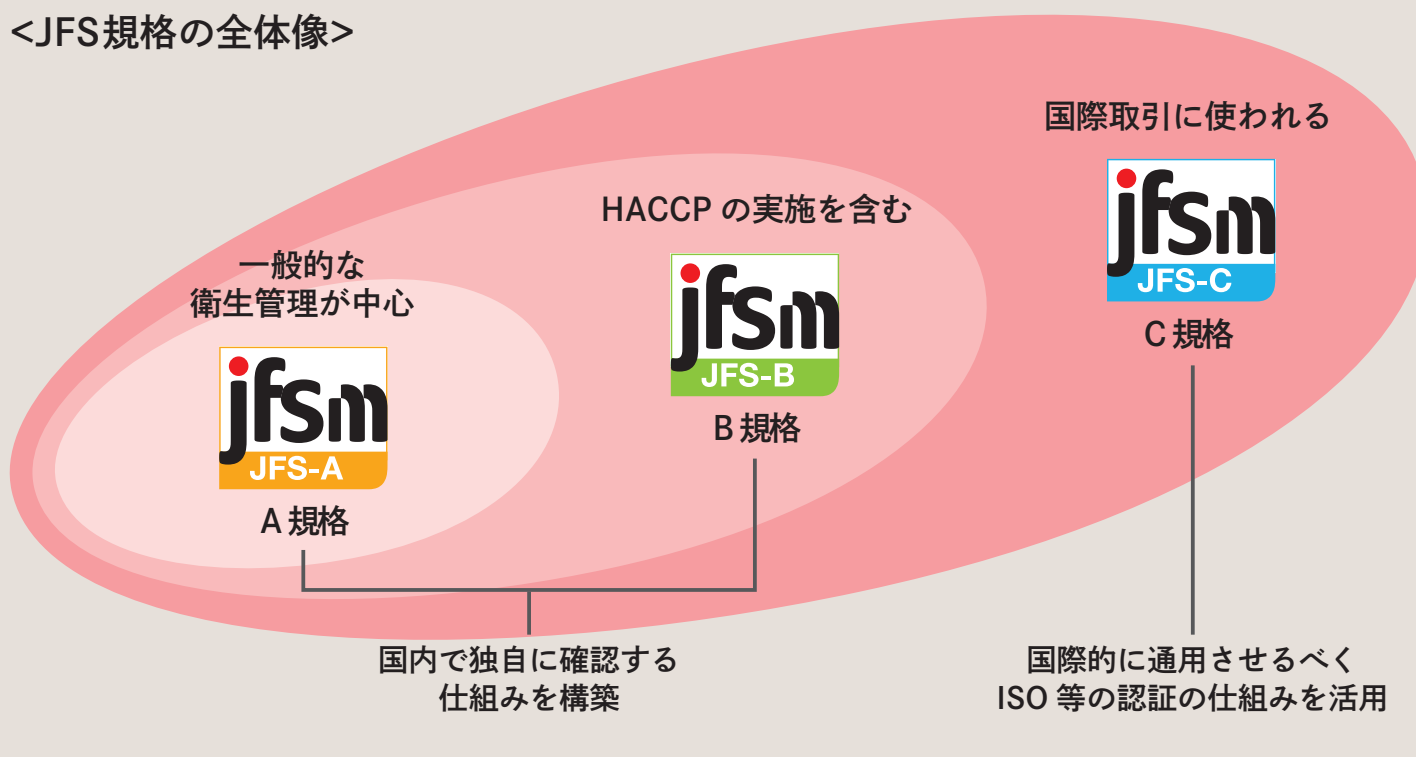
<JFS規格の全体像>

国際取引に使われる

jfsm
JFS-C

C 規格

HACCP の実施を含む

jfsm
JFS-B

B 規格

一般的な
衛生管理が中心

jfsm
JFS-A

A 規格

国内で独自に確認する
仕組みを構築

国際的に通用させるべく
ISO 等の認証の仕組みを活用